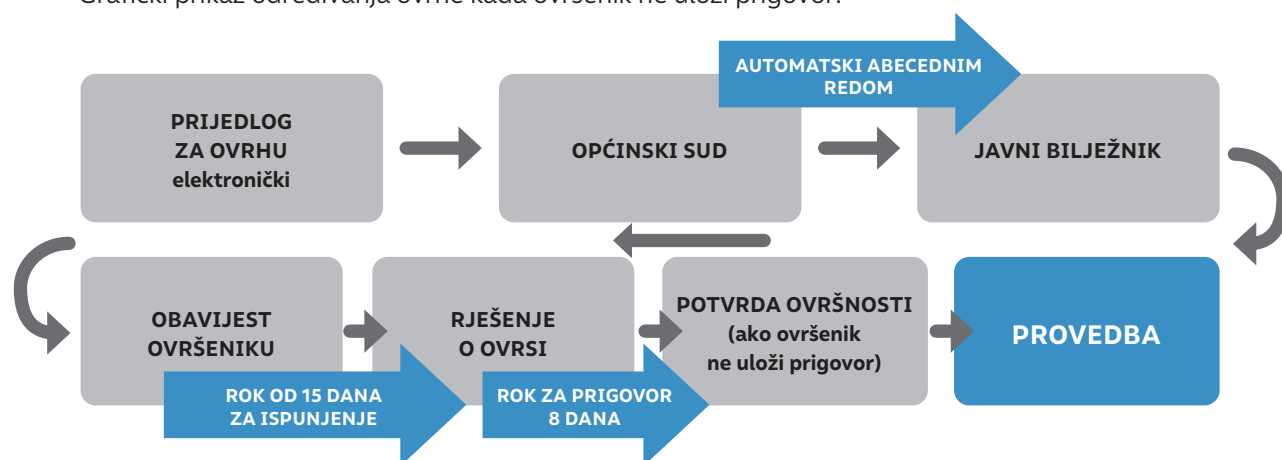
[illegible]

AUTOMATSKI ABECEDNIM REDOM

PRIJEDLOG ZA OVRHU elektronički

OPĆINSKI SUD

JAVNI BILJEŽNIK

OBAVIJEST OVRŠENIKU

RJEŠENJE O OVRSI

POTVRDA OVRŠNOSTI (ako ovršenik ne uloži prigovor)

PROVEDBA

ROK OD 15 DANA ZA ISPUNJENJE

ROK ZA PRIGOVOR 8 DANA